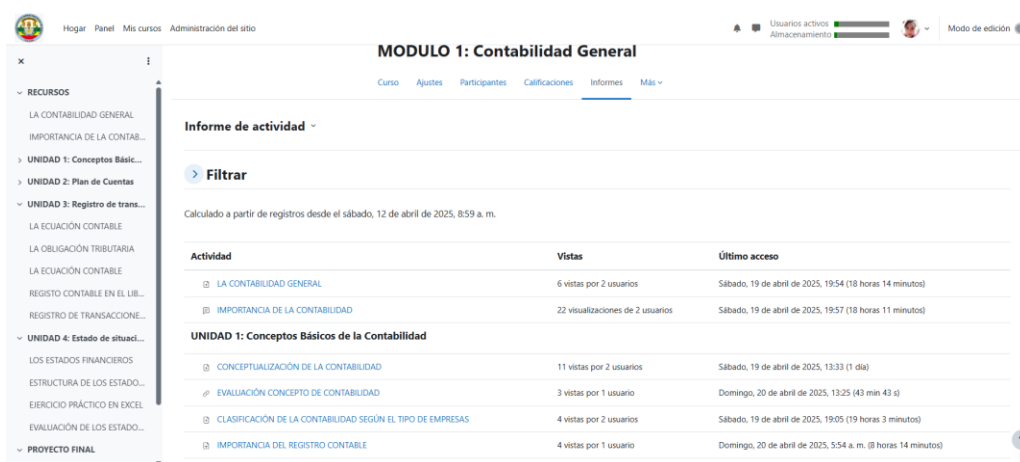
Hogar Panel Mis cursos Administración del sitio

Usuarios activos
Almacenamiento

Modo de edición

×

RECURSOS
LA CONTABILIDAD GENERAL
IMPORTANCIA DE LA CONTAB...
UNIDAD 1: Conceptos Básic...
UNIDAD 2: Plan de Cuentas
UNIDAD 3: Registro de trans...
LA ECUACIÓN CONTABLE
LA OBLIGACIÓN TRIBUTARIA
LA ECUACIÓN CONTABLE
REGISTO CONTABLE EN EL LIB...
REGISTRO DE TRANSACCIONE...
UNIDAD 4: Estado de situaci...
LOS ESTADOS FINANCIEROS
ESTRUCTURA DE LOS ESTADO...
EJERCICIO PRÁCTICO EN EXCEL
EVALUACIÓN DE LOS ESTADO...
PROYECTO FINAL

MODULO 1: Contabilidad General

Curso Ajustes Participantes Calificaciones Informes Más

Informe de actividad

Filtrar

Calculado a partir de registros desde el sábado, 12 de abril de 2025, 8:59 a. m.

| Actividad | Vistas | Último acceso |
|---|---|---|
| LA CONTABILIDAD GENERAL | 6 vistas por 2 usuarios | Sábado, 19 de abril de 2025, 19:54 (18 horas 14 minutos) |
| IMPORTANCIA DE LA CONTABILIDAD | 22 visualizaciones de 2 usuarios | Sábado, 19 de abril de 2025, 19:57 (18 horas 11 minutos) |
| UNIDAD 1: Conceptos Básicos de la Contabilidad | | |
| CONCEPTUALIZACIÓN DE LA CONTABILIDAD | 11 vistas por 2 usuarios | Sábado, 19 de abril de 2025, 13:33 (1 día) |
| EVALUACIÓN CONCEPTO DE CONTABILIDAD | 3 vistas por 1 usuario | Domingo, 20 de abril de 2025, 13:25 (43 min 43 s) |
| CLASIFICACIÓN DE LA CONTABILIDAD SEGÚN EL TIPO DE EMPRESAS | 4 vistas por 2 usuarios | Sábado, 19 de abril de 2025, 19:05 (19 horas 3 minutos) |
| IMPORTANCIA DEL REGISTRO CONTABLE | 4 vistas por 1 usuario | Domingo, 20 de abril de 2025, 5:54 a. m. (8 horas 14 minutos) |